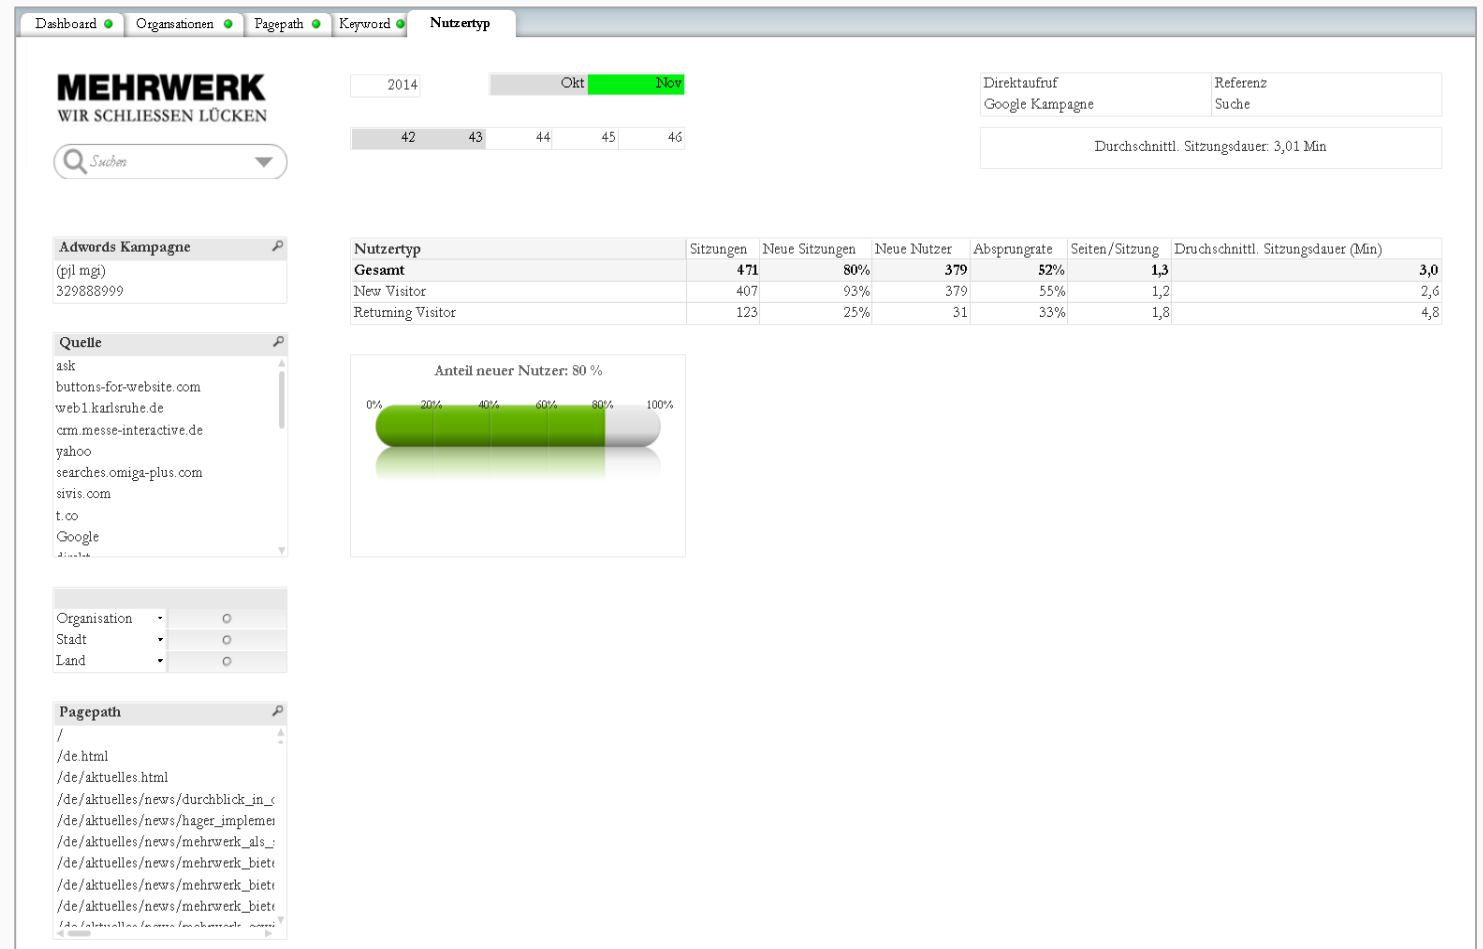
Dashboard | Organsationen | Pagepath | Keyword | Nutzertyp

MEHRWERK
WIR SCHLIESSEN LÜCKEN

Suchen

2014 | Okt | Nov

42 | 43 | 44 | 45 | 46

| Direktaufruf | Referenz |
|---|---|
| Google Kampagne | Suche |

Durchschnittl. Sitzungsdauer: 3,01 Min

Adwords Kampagne
(pjl mgi)
329888999

Quelle
ask
buttons-for-website.com
web1.karlsruhe.de
crm.messe-interactive.de
yahoo
searches.omiga-plus.com
sivis.com
t.co
Google
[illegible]

| Organisation | 0 |
|---|---|
| Stadt | 0 |
| Land | 0 |

Pagepath
/
/de.html
/de/aktuelles.html
/de/aktuelles/news/durchblick_in_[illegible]
/de/aktuelles/news/hager_impleme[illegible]
/de/aktuelles/news/mehrwerk_als_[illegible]
/de/aktuelles/news/mehrwerk_biet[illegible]
/de/aktuelles/news/mehrwerk_biet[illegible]
/de/aktuelles/news/mehrwerk_biet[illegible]
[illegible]

| Nutzertyp | Sitzungen | Neue Sitzungen | Neue Nutzer | Absprungrate | Seiten/Sitzung | Druchschnittl. Sitzungsdauer (Min) |
|---|---|---|---|---|---|---|
| Gesamt | 471 | 80% | 379 | 52% | 1,3 | 3,0 |
| New Visitor | 407 | 93% | 379 | 55% | 1,2 | 2,6 |
| Returning Visitor | 123 | 25% | 31 | 33% | 1,8 | 4,8 |

Anteil neuer Nutzer: 80 %
0% 20% 40% 60% 80% 100%